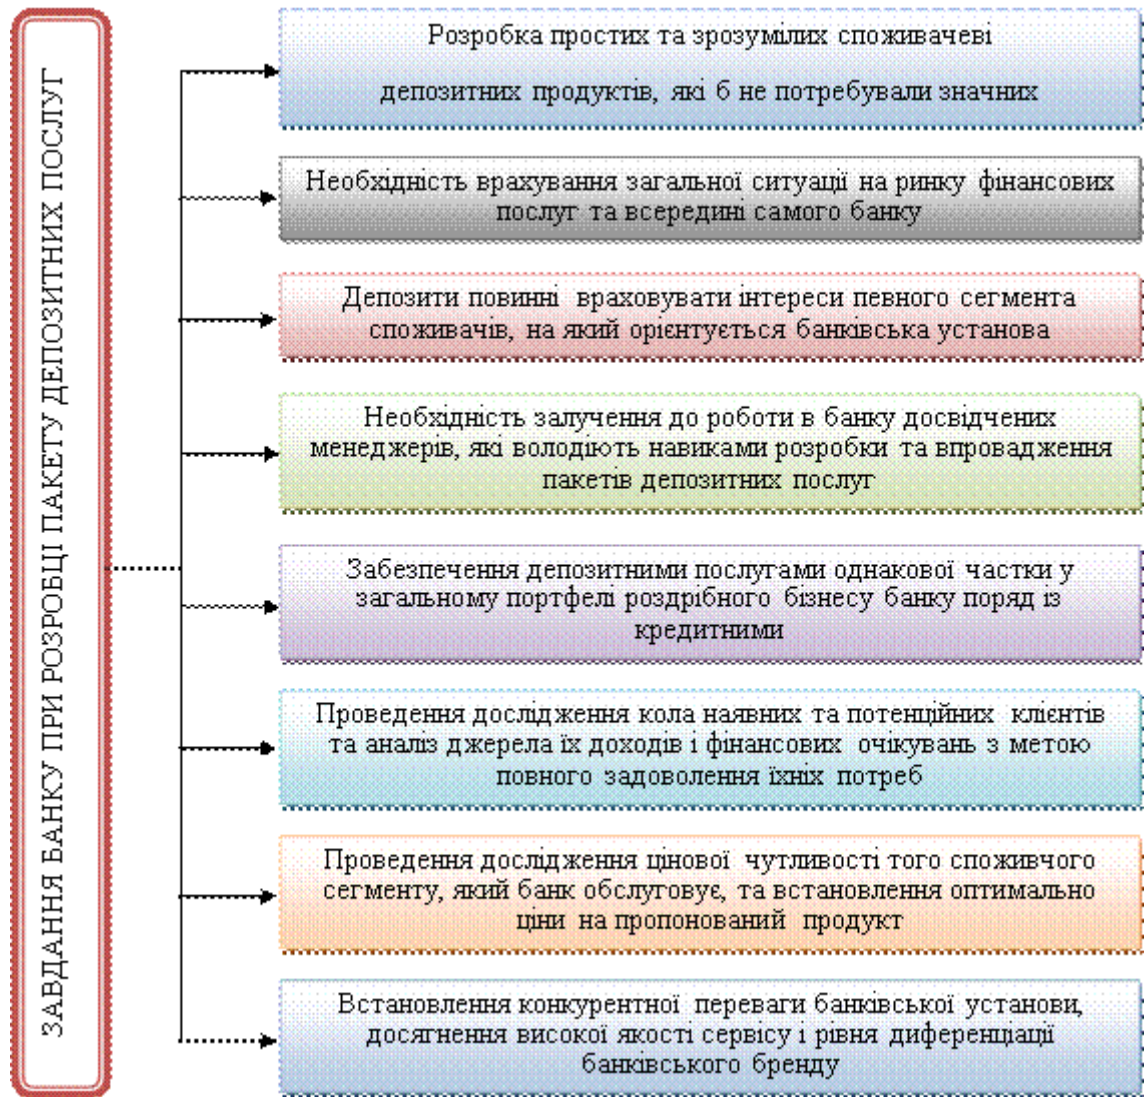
ЗАВДАННЯ БАНКУ ПРИ РОЗРОБЦІ ПАКЕТУ ДЕПОЗИТНИХ ПОСЛУГ

Розробка простих та зрозумілих споживачеві депозитних продуктів, які б не потребували значних

Необхідність врахування загальної ситуації на ринку фінансових послуг та всередині самого банку

Депозити повинні враховувати інтереси певного сегмента споживачів, на який орієнтується банківська установа

Необхідність залучення до роботи в банку досвідчених менеджерів, які володіють навиками розробки та впровадження пакетів депозитних послуг

Забезпечення депозитними послугами однакової частки у загальному портфелі роздрібного бізнесу банку поряд із кредитними

Проведення дослідження кола наявних та потенційних клієнтів та аналіз джерела їх доходів і фінансових очікувань з метою повного задоволення їхніх потреб

Проведення дослідження цінової чутливості того споживчого сегменту, який банк обслуговує, та встановлення оптимально ціни на пропонований продукт

Встановлення конкурентної переваги банківської установи, досягнення високої якості сервісу і рівня диференціації банківського бренду